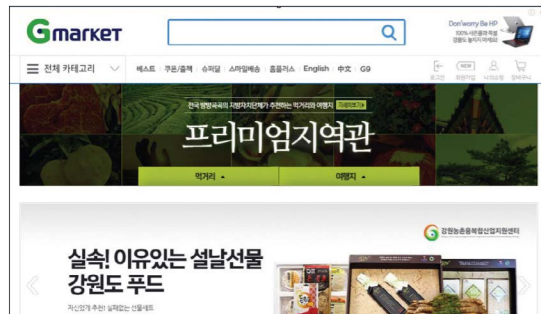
Gmarket

Don't worry Be HP
100% 새상품과 특별 경품도 놓치지 마세요

전체 카테고리 | 베스트 | 쿠폰/혜택 | 슈퍼딜 | 스마일배송 | 홈플러스 | English | 中文 | G9

로그인 | 회원가입 | 나의쇼핑 | 장바구니

전국 방방곡곡의 지방자치단체가 추천하는 먹거리와 여행지 자세히보기

프리미엄지역관

먹거리 ▲

여행지 ▲

강원농촌융복합산업지원센터

실속! 이유있는 설날선물
강원도 푸드

자신있게 추천! 실패없는 선물세트